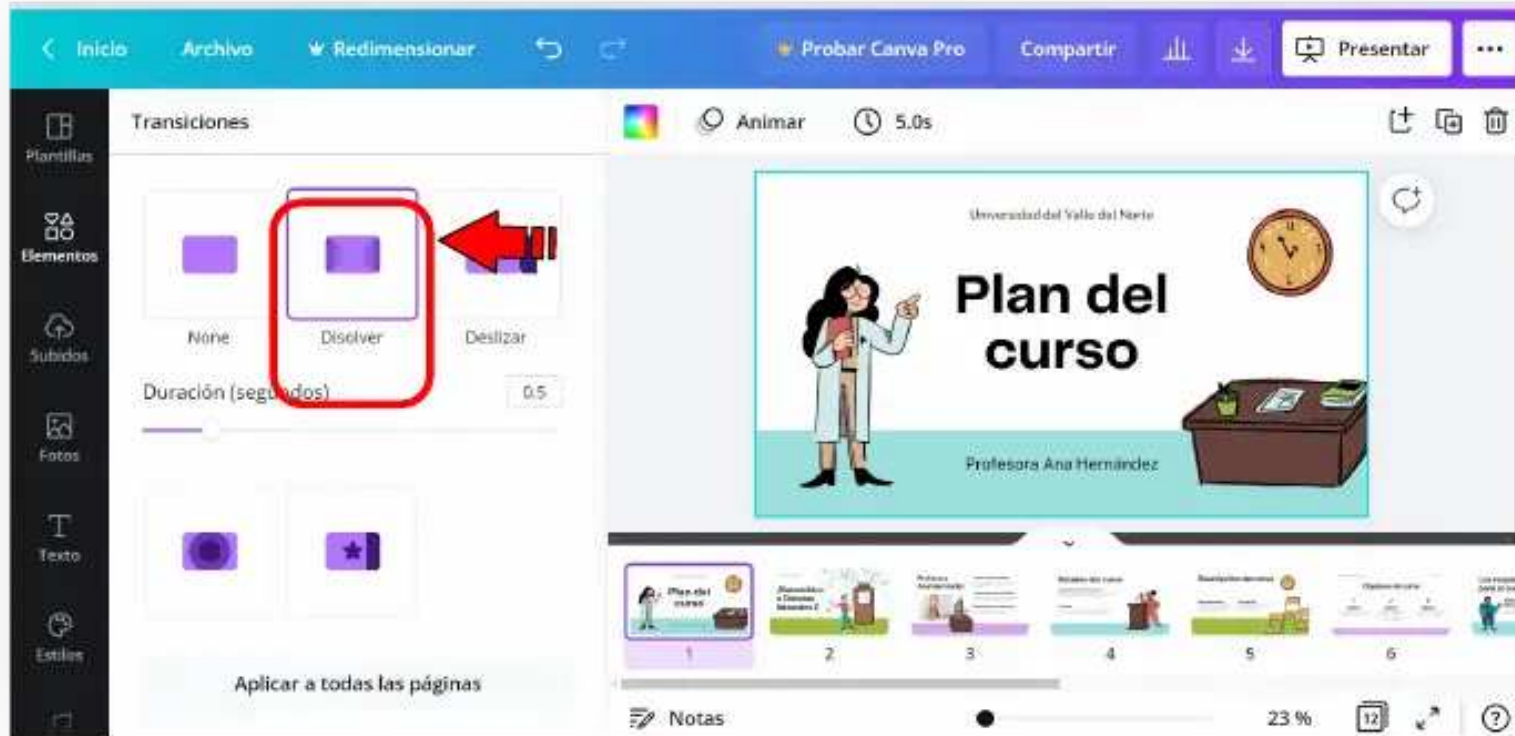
< Inicio Archivo Redimensionar Probar Canva Pro Compartir Presentar ...

Plantillas
Elementos
Subidos
Fotos
Texto
Estilos

Transiciones

None
Disolver
Deslizar

Duración (seg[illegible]dos) 0.5

Aplicar a todas las páginas

Animar 5.0s

Universidad del Valle del Norte

Plan del curso

Profesora Ana Hernández

1 2 3 4 5 6

Notas 23 % 12 ?